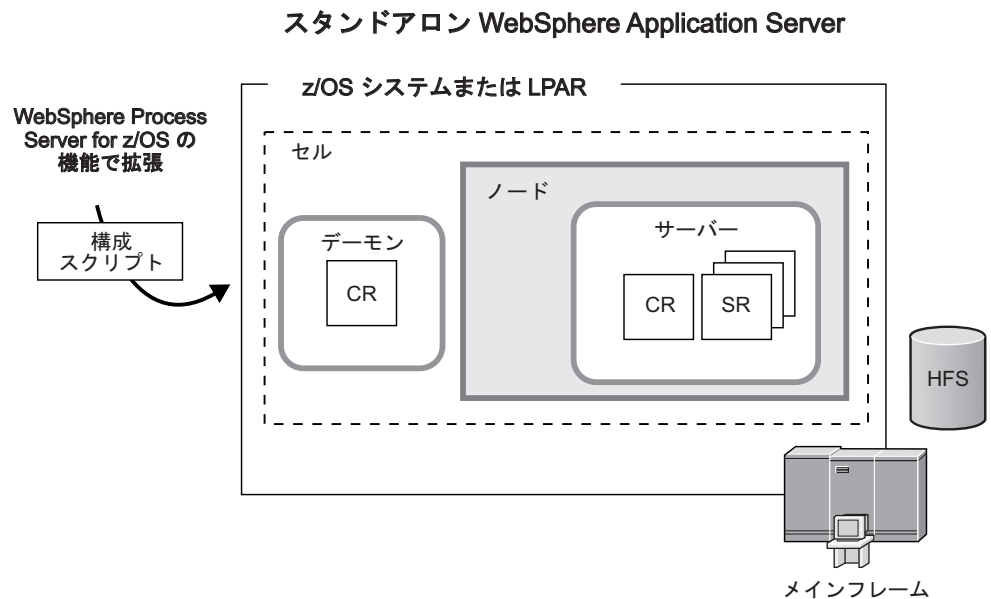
スタンドアロン WebSphere Application Server

z/OS システムまたは LPAR

WebSphere Process Server for z/OS の機能で拡張

構成スクリプト

セル

ノード

デーモン

CR

サーバー

CR

SR

HFS

メインフレーム